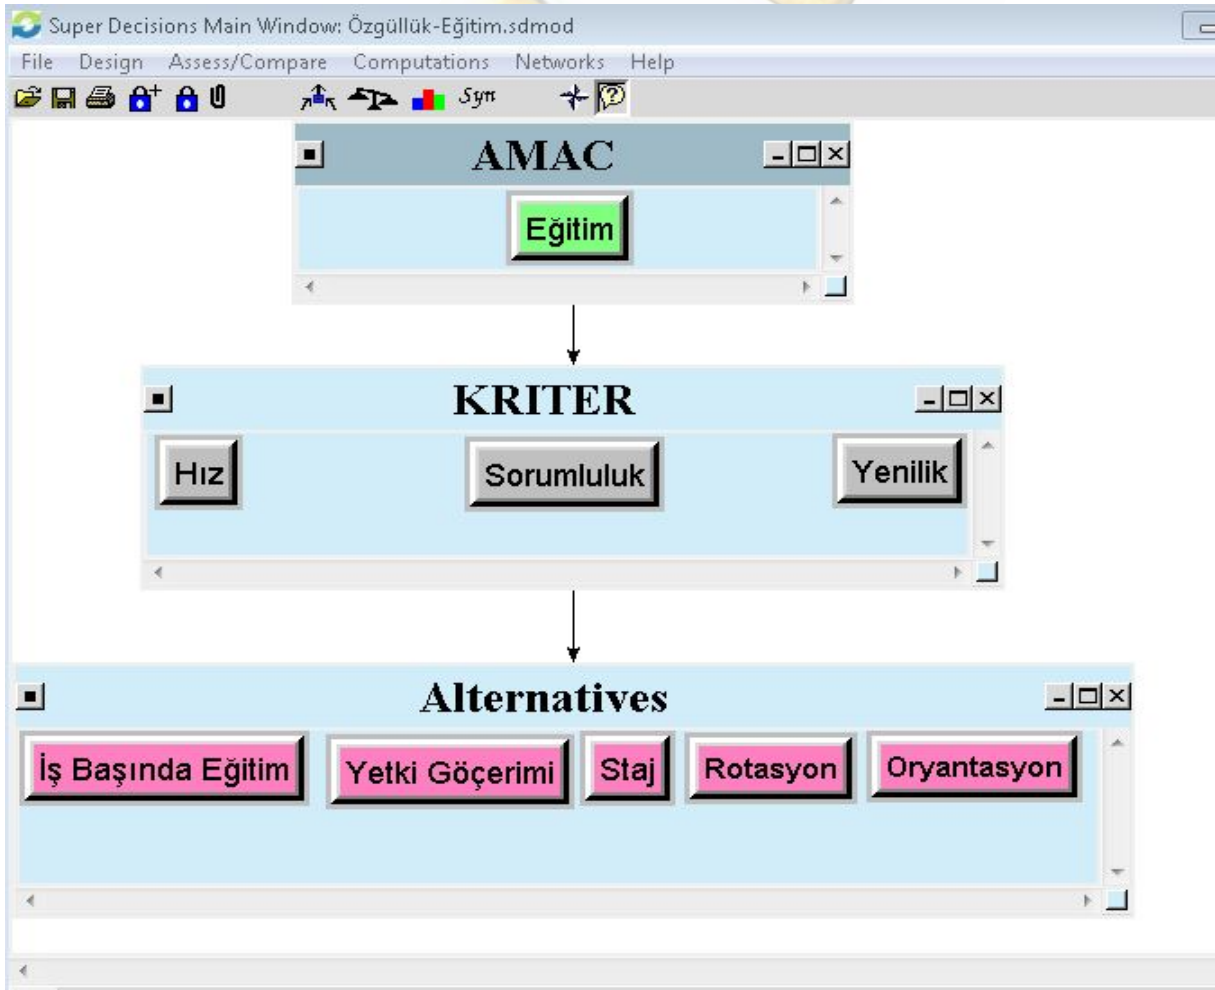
Super Decisions Main Window: Özgüllük-Eğitim.sdmod

File Design Assess/Compare Computations Networks Help

Syn

AMAC

Eğitim

KRITER

Hız

Sorumluluk

Yenilik

Alternatives

İş Başında Eğitim

Yetki Göçerimi

Staj

Rotasyon

Oryantasyon